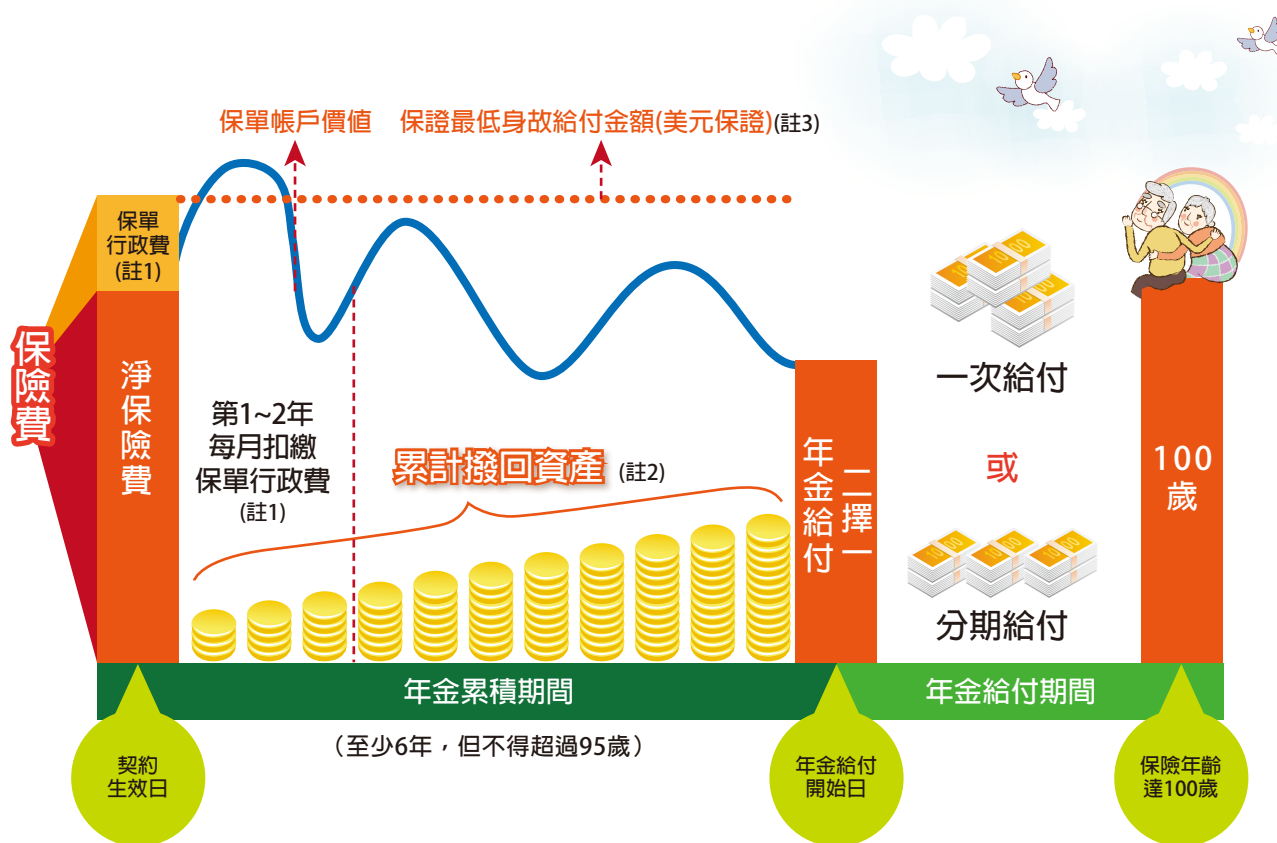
保單帳戶價值　保證最低身故給付金額(美元保證)(註3)

保險費

保單行政費(註1)

淨保險費

第1~2年每月扣繳保單行政費(註1)

累計撥回資產 (註2)

年金給付

二擇一

一次給付

或

分期給付

100歲

年金累積期間

年金給付期間

（至少6年，但不得超過95歲）

契約生效日

年金給付開始日

保險年齡達100歲